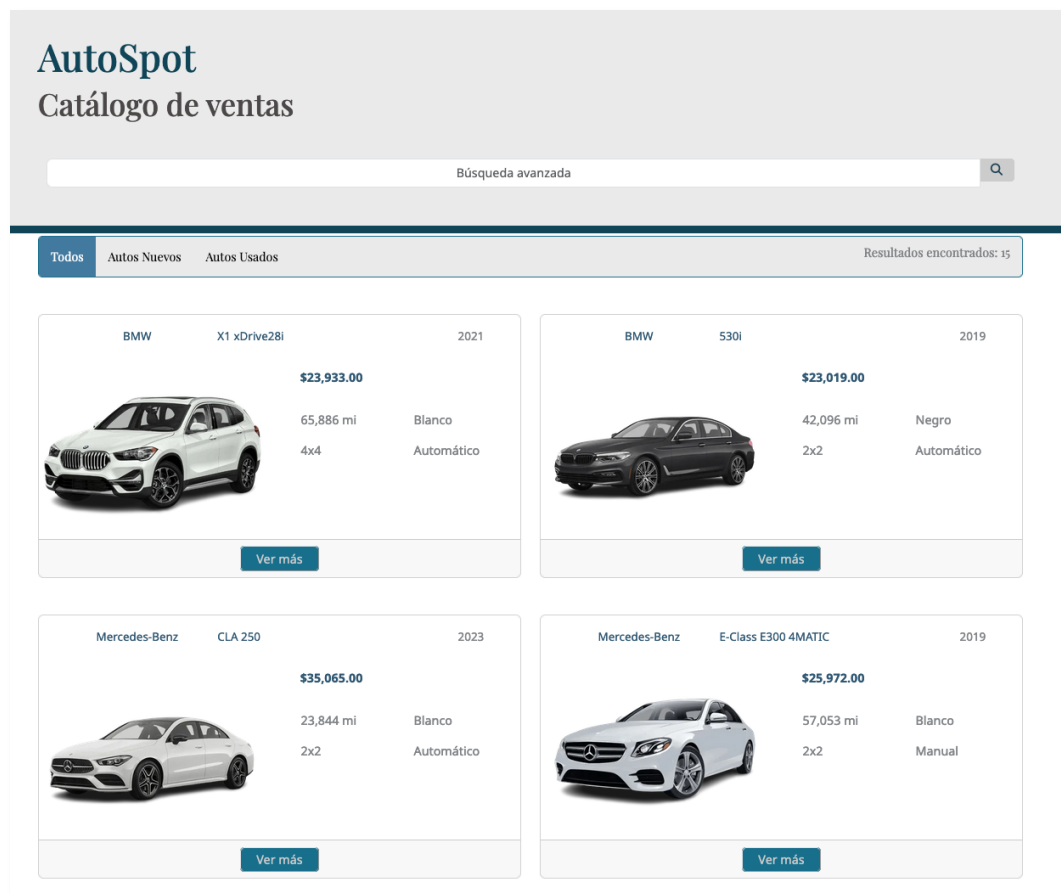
AutoSpot
Catálogo de ventas

Búsqueda avanzada

Todos Autos Nuevos Autos Usados

Resultados encontrados: 15

BMW X1 xDrive28i 2021
$23,933.00
65,886 mi Blanco
4x4 Automático
Ver más

BMW 530i 2019
$23,019.00
42,096 mi Negro
2x2 Automático
Ver más

Mercedes-Benz CLA 250 2023
$35,065.00
23,844 mi Blanco
2x2 Automático
Ver más

Mercedes-Benz E-Class E300 4MATIC 2019
$25,972.00
57,053 mi Blanco
2x2 Manual
Ver más